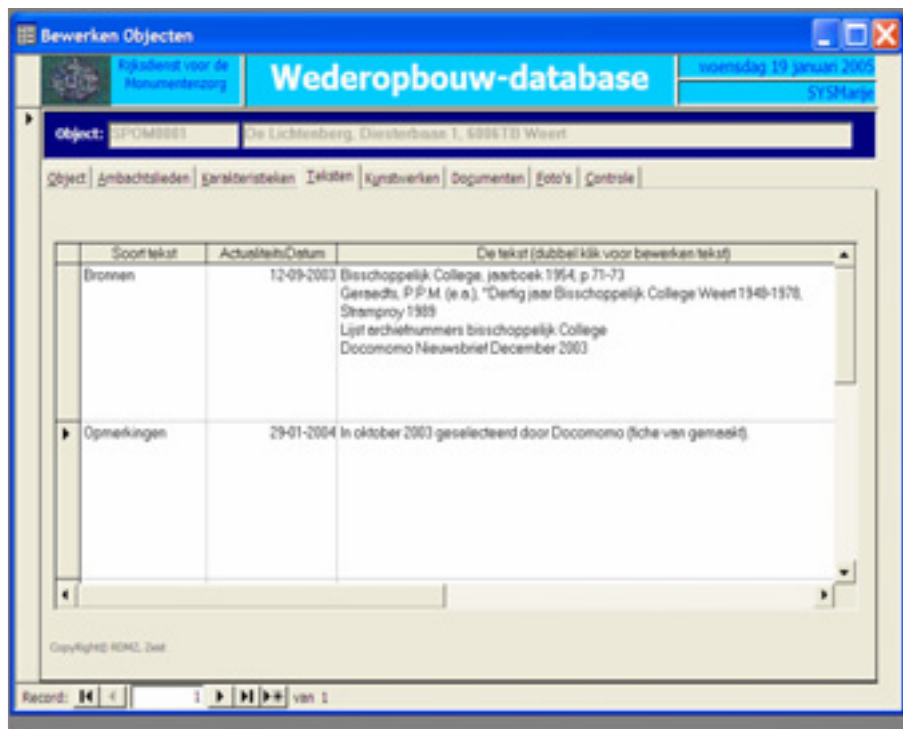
Bewerken Objecten

Rijksdienst voor de Monumentenzorg

Wederopbouw-database

woensdag 19 januari 2005

SYSMarje

Object: SPOM0001 De Lichtenberg, Diesterbaan 1, 6006TD Weert

Object | Ambachtslieden | Karakteristieken | Teksten | Kunstwerken | Documenten | Foto's | Controle

| Soort tekst | ActualiteitsDatum | De tekst (dubbel klik voor bewerken tekst) |
|---|---|---|
| Bronnen | 12-09-2003 | Bisschoppelijk College, jaarboek 1954, p.71-73 Gersedts, P.P.M. (e.a.), "Dertig jaar Bisschoppelijk College Weert 1948-1978, Stramproy 1989 Lijst archiefnummers bisschoppelijk College Docomomo Nieuwsbrief December 2003 |
| Opmerkingen | 29-01-2004 | In oktober 2003 geselecteerd door Docomomo (fiche van gemaakt). |

Copyright© RDMZ, Zeist

Record: 1 van 1